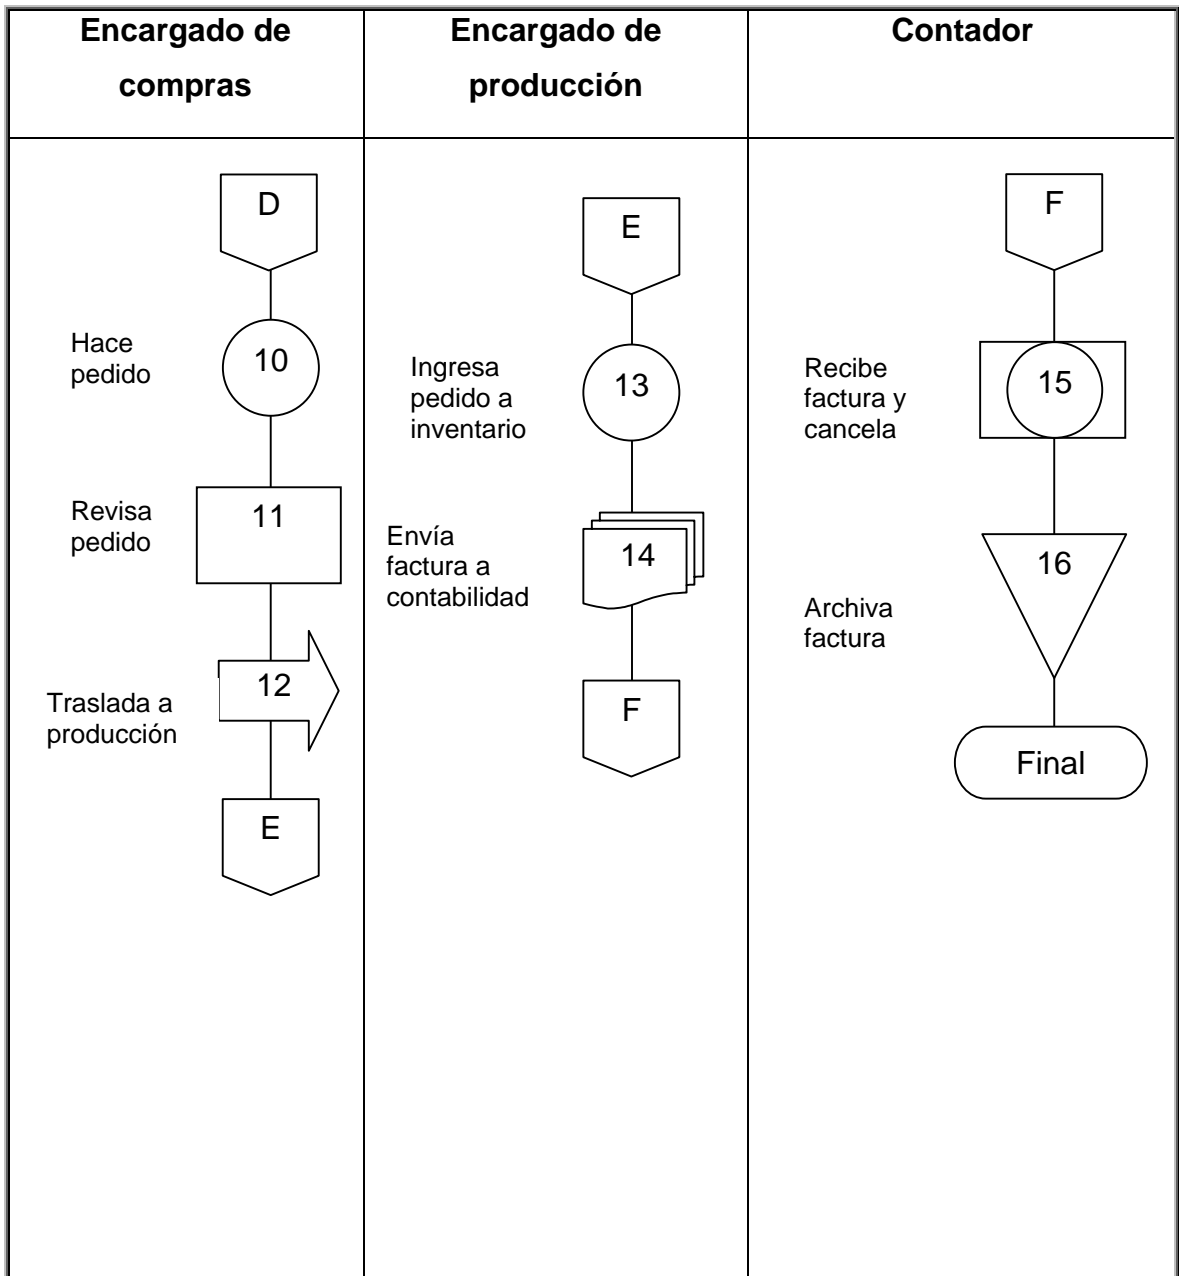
| Encargado de compras | Encargado de producción | Contador |
|---|---|---|
| D<br>Hace pedido 10<br>Revisa pedido 11<br>Traslada a producción 12<br>E | E<br>Ingresa pedido a inventario 13<br>Envía factura a contabilidad 14<br>F | F<br>Recibe factura y cancela 15<br>Archiva factura 16<br>Final |